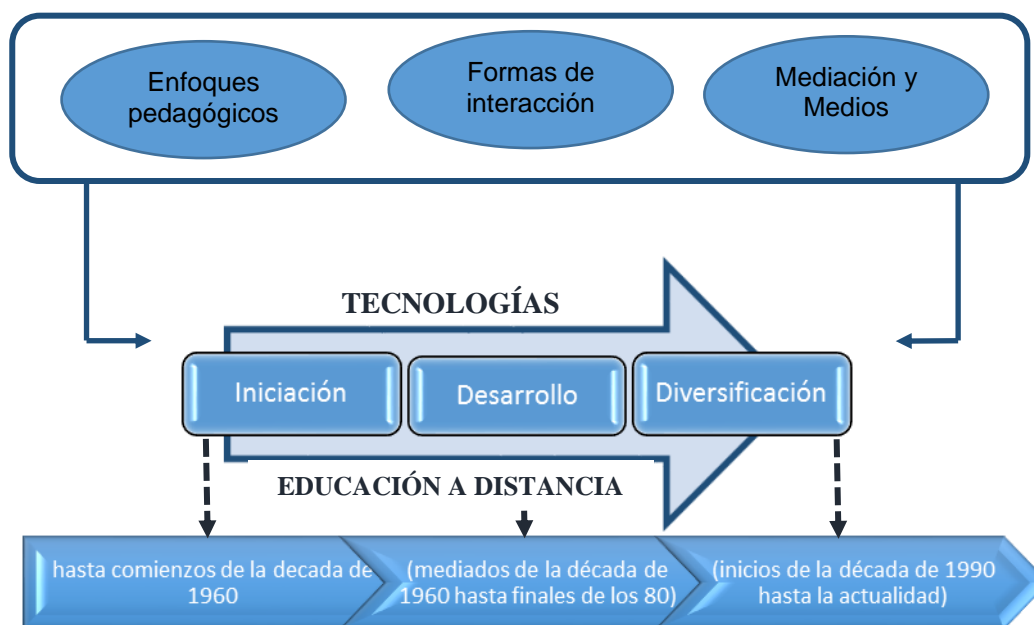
Enfoques pedagógicos

Formas de interacción

Mediación y Medios

TECNOLOGÍAS

Iniciación

Desarrollo

Diversificación

EDUCACIÓN A DISTANCIA

hasta comienzos de la decada de 1960

(mediados de la década de 1960 hasta finales de los 80)

(inicios de la década de 1990 hasta la actualidad)